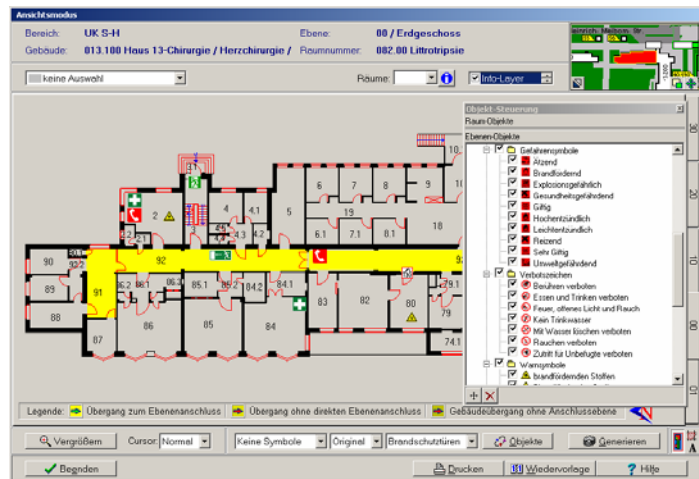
Ansichtsmodus

Bereich: UK S-H
Gebäude: 013.100 Haus 13-Chirurgie / Herzchirurgie /
Ebene: 00 / Erdgeschoss
Raumnummer: 082.00 Littrotripsie

keine Auswahl
Räume:
Info-Layer

Objekt-Steuerung
Raum-Objekte
Ebenen-Objekte
Gefahrensymbole
Ätzend
Brandfördend
Explosionsgefährlich
Gesundheitsgefährdend
Giftig
Hochentzündlich
Leichtentzündlich
Reizend
Sehr Giftig
Umweltgefährdend
Verbotszeichen
Berühren verboten
Essen und Trinken verboten
Feuer, offenes Licht und Rauch
Kein Trinkwasser
Mit Wasser löschen verboten
Rauchen verboten
Zutritt für Unbefugte verboten
Warnsymbole
brandfördernden Stoffen

10, 6, 7, 8, 9, 2, 3, 4, 4.1, 5, 19, 4.3, 4.2, 6.1, 7.1, 8.1, 18, 90, 92, 89, 91, 86.2, 86.1, 86.3, 85.1, 85.2, 84.2, 84.1, 83, 82, 80, 79.1, 88, 86, 85, 84, 79, 87, 74.1

Legende: Übergang zum Ebenenanschluss | Übergang ohne direkten Ebenenanschluss | Gebäudeübergang ohne Anschlussebene

Vergrößern | Cursor: Normal | Keine Symbole | Original | Brandschutztüren | Objekte | Generieren

Beenden | Drucken | Wiedervorlage | Hilfe